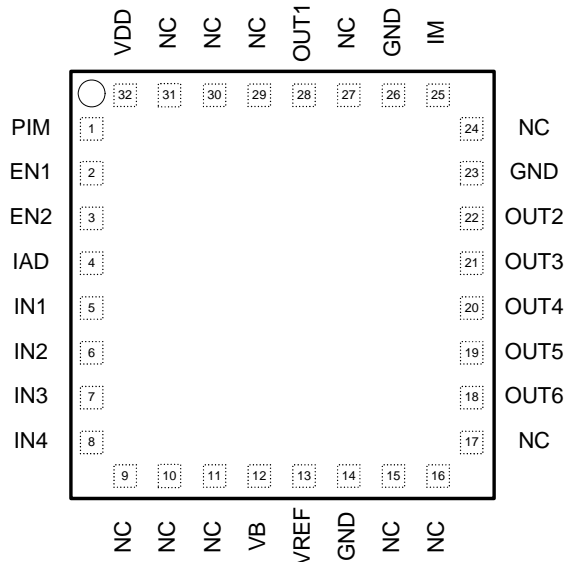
VDD NC NC NC OUT1 NC GND IM

32 31 30 29 28 27 26 25

PIM 1
EN1 2
EN2 3
IAD 4
IN1 5
IN2 6
IN3 7
IN4 8

24 NC
23 GND
22 OUT2
21 OUT3
20 OUT4
19 OUT5
18 OUT6
17 NC

9 10 11 12 13 14 15 16

NC NC NC VB VREF GND NC NC